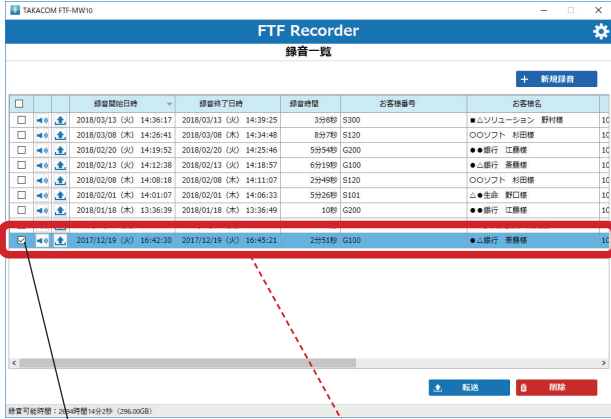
TAKACOM FTF-MW10

FTF Recorder

録音一覧

+ 新規録音

| | | | 録音開始日時 | 録音終了日時 | 録音時間 | お客様番号 | お客様名 | |
|---|---|---|---|---|---|---|---|---|
| | | | 2018/03/13（火）14:36:17 | 2018/03/13（火）14:39:25 | 3分8秒 | S300 | ■△ソリューション　野村様 | 10 |
| | | | 2018/03/08（木）14:26:41 | 2018/03/08（木）14:34:48 | 8分7秒 | S120 | ○○ソフト　杉田様 | 10 |
| | | | 2018/02/20（火）14:19:52 | 2018/02/20（火）14:25:46 | 5分54秒 | G200 | ●●銀行　江藤様 | 10 |
| | | | 2018/02/13（火）14:12:38 | 2018/02/13（火）14:18:57 | 6分19秒 | G100 | ●△銀行　斎藤様 | 10 |
| | | | 2018/02/08（木）14:08:18 | 2018/02/08（木）14:11:07 | 2分49秒 | S120 | ○○ソフト　杉田様 | 10 |
| | | | 2018/02/01（木）14:01:07 | 2018/02/01（木）14:06:33 | 5分26秒 | S101 | △●生命　野口様 | 10 |
| | | | 2018/01/18（木）13:36:39 | 2018/01/18（木）13:36:49 | 10秒 | G200 | ●●銀行　江藤様 | 10 |
| ☑ | | | 2017/12/19（火）16:42:30 | 2017/12/19（火）16:45:21 | 2分51秒 | G100 | ●△銀行　斎藤様 | 10 |

転送

削除

録音可能時間：2684時間14分2秒（296.00GB）